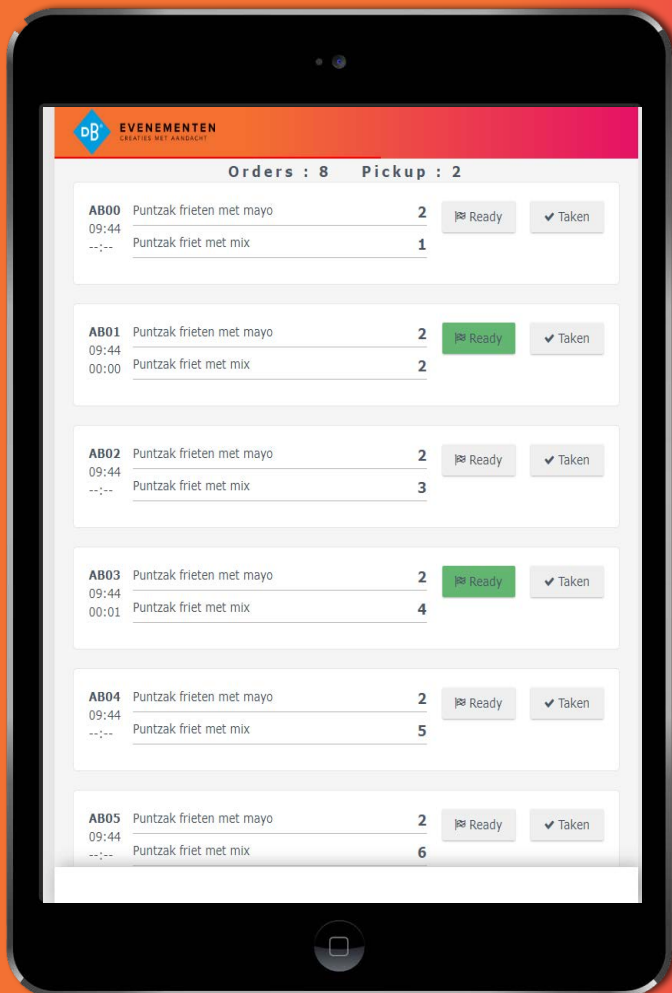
DB EVENEMENTEN
CREATIES MET AANDACHT

Orders : 8 Pickup : 2

AB00
09:44
--:--
Puntzak frieten met mayo 2
Puntzak friet met mix 1
Ready
Taken

AB01
09:44
00:00
Puntzak frieten met mayo 2
Puntzak friet met mix 2
Ready
Taken

AB02
09:44
--:--
Puntzak frieten met mayo 2
Puntzak friet met mix 3
Ready
Taken

AB03
09:44
00:01
Puntzak frieten met mayo 2
Puntzak friet met mix 4
Ready
Taken

AB04
09:44
--:--
Puntzak frieten met mayo 2
Puntzak friet met mix 5
Ready
Taken

AB05
09:44
--:--
Puntzak frieten met mayo 2
Puntzak friet met mix 6
Ready
Taken